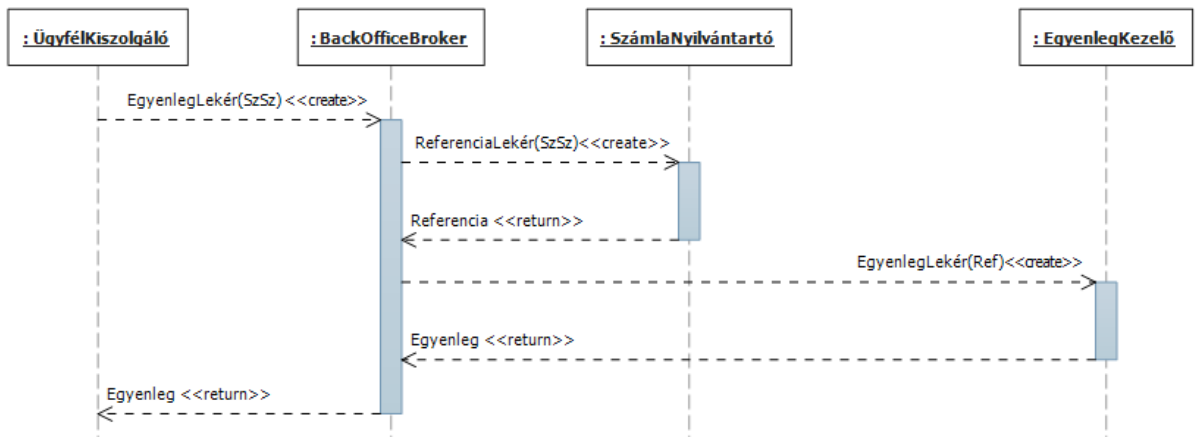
: ÜgyfélKiszolgáló

: BackOfficeBroker

: SzámlaNyilvántartó

: EgyenlegKezelő

EgyenlegLekér(SzSz) <<create>>

ReferenciaLekér(SzSz)<<create>>

Referencia <<return>>

EgyenlegLekér(Ref)<<create>>

Egyenleg <<return>>

Egyenleg <<return>>